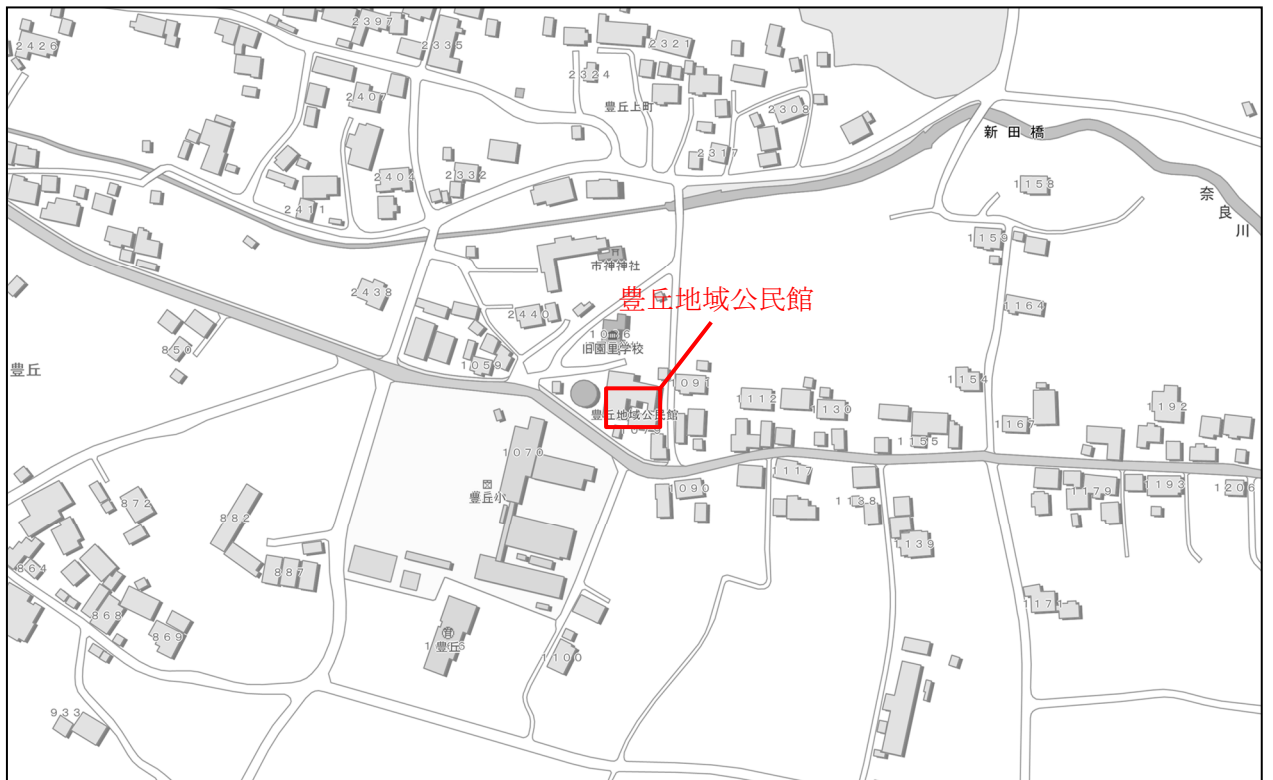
2426
2397
2335
2321
2324
豊丘上町
2407
2308
新田橋
2317
2404
2332
2411
1158
奈良川
1159
市神神社
2438
豊丘地域公民館
2440
1164
1016
850
旧図里学校
豊丘
1059
1091
1154
1112
1136
1192
豊丘地域公民館
1167
1155
1070
1117
豊丘小
1090
1179
1193
1206
872
1138
882
1139
864
887
868
869
1171
豊丘
1100
933